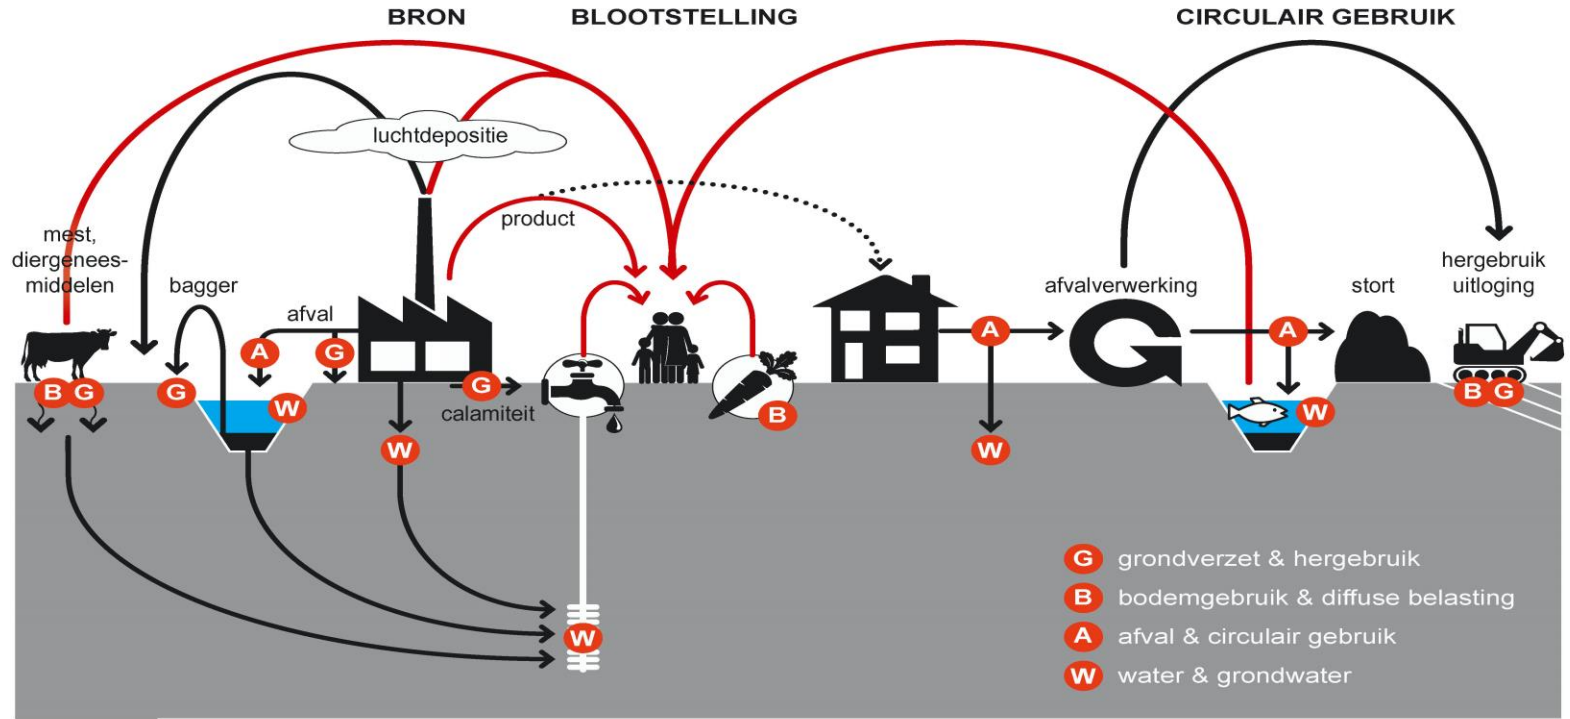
BRON BLOOTSTELLING CIRCULAIR GEBRUIK

luchtdepositie

product

mest, diergeneesmiddelen

bagger

afval

A G

B G

G

W

W

G

calamiteit

B

A

W

afvalverwerking

A

W

stort

hergebruik uitloging

B G

W

G grondverzet & hergebruik
B bodemgebruik & diffuse belasting
A afval & circulair gebruik
W water & grondwater